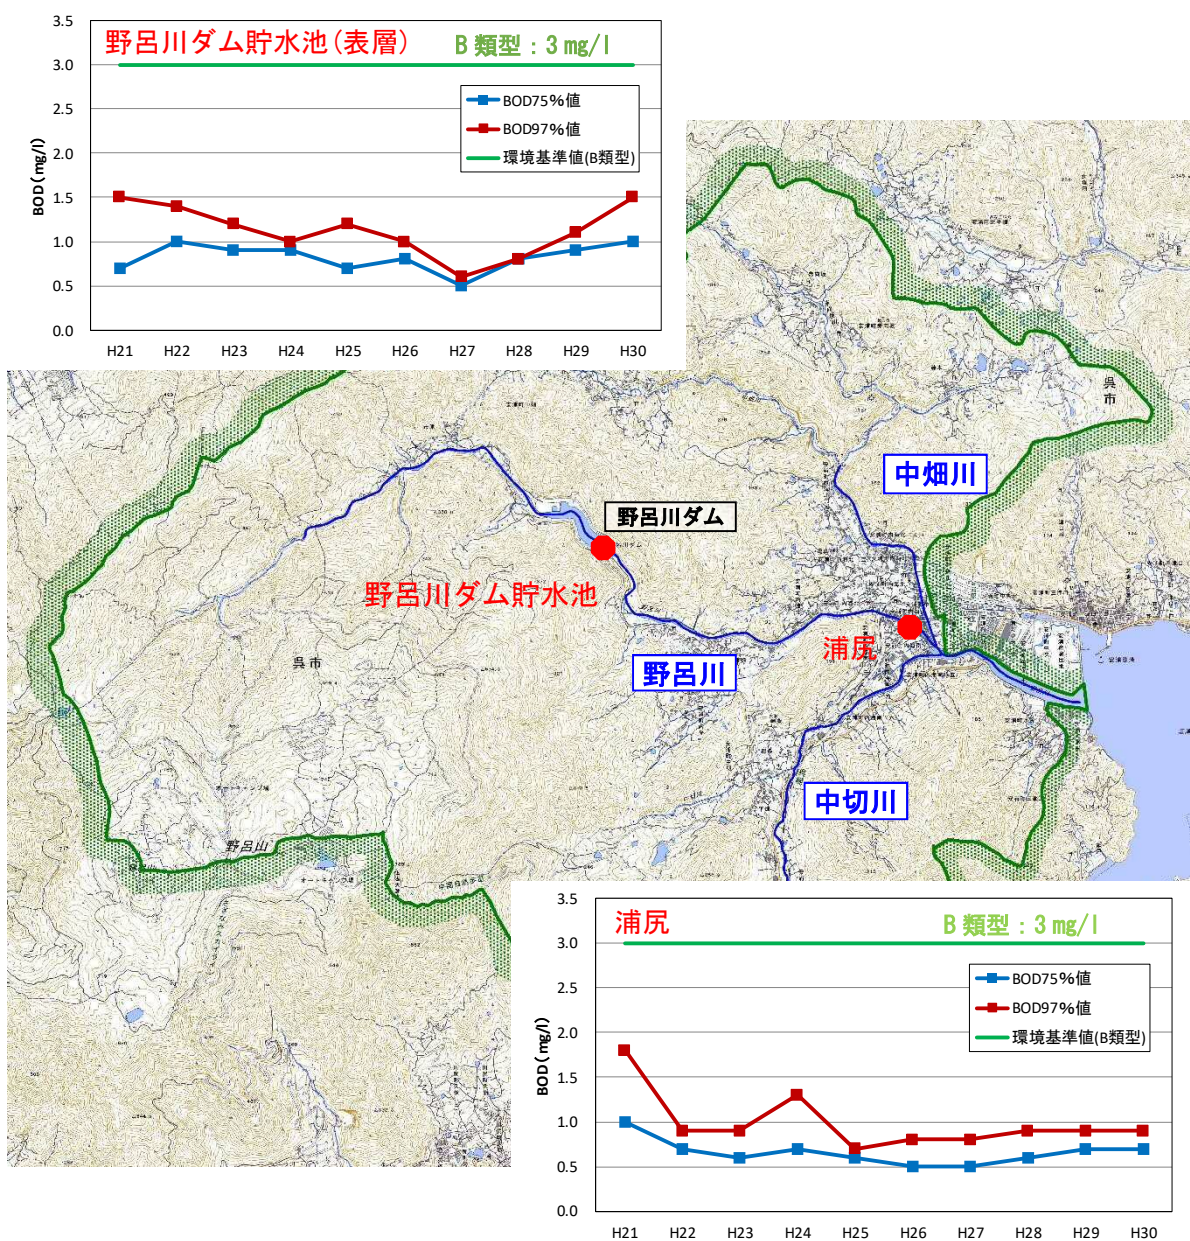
3.5
3.0
2.5
2.0
1.5
1.0
0.5
0.0
BOD（mg/l）
野呂川ダム貯水池（表層）
B 類型：3 mg/l
BOD75%値
BOD97%値
環境基準値(B類型)
H21 H22 H23 H24 H25 H26 H27 H28 H29 H30

呉市
中畑川
野呂川ダム
野呂川ダム貯水池
浦尻
野呂川
呉市
中切川
野呂山

3.5
3.0
2.5
2.0
1.5
1.0
0.5
0.0
BOD（mg/l）
浦尻
B 類型：3 mg/l
BOD75%値
BOD97%値
環境基準値(B類型)
H21 H22 H23 H24 H25 H26 H27 H28 H29 H30